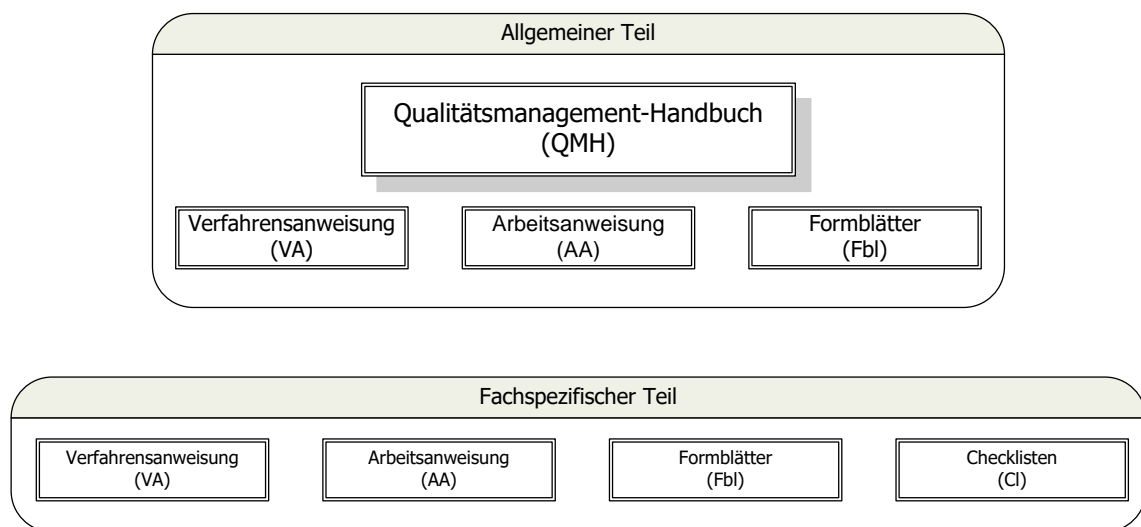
Allgemeiner Teil

Qualitätsmanagement-Handbuch
(QMH)

Verfahrensanweisung
(VA)

Arbeitsanweisung
(AA)

Formblätter
(Fbl)

Fachspezifischer Teil

Verfahrensanweisung
(VA)

Arbeitsanweisung
(AA)

Formblätter
(Fbl)

Checklisten
(Cl)